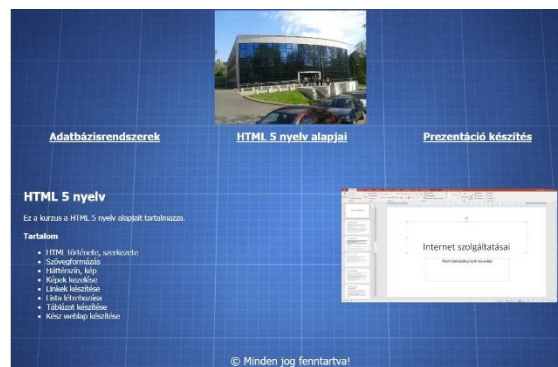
Adatbázisrendszerek

HTML 5 nyelv alapjai

Prezentáció készítés

HTML 5 nyelv

Ez a kurzus a HTML 5 nyelv alapjait tartalmazza.

Tartalom

- HTML története, szerkezete
- Szövegformázás
- Háttérszín, kép
- Képek kezelése
- Linkek készítése
- Lista létrehozása
- Táblázat készítése
- Kész weblap készítése

Internet szolgáltatásai

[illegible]

© Minden jog fenntartva!